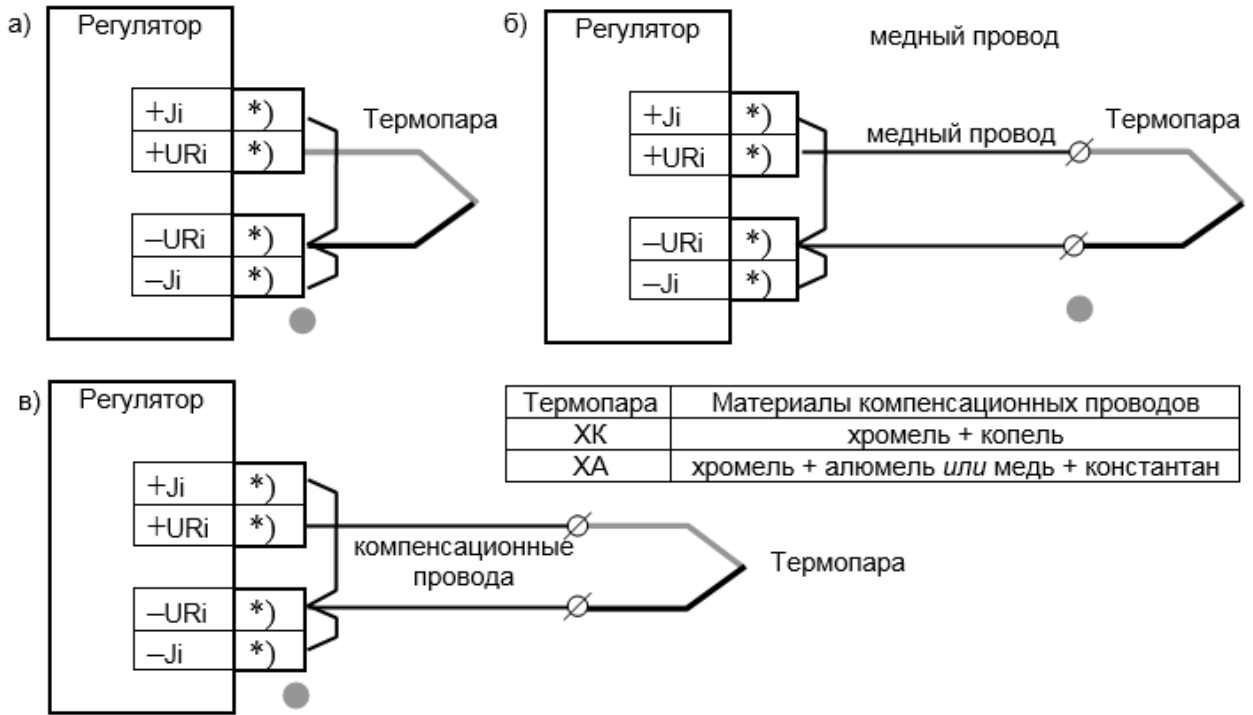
а)

Регулятор

+Ji *)
+URi *)
–URi *)
–Ji *)

Термопара

б)

Регулятор

медный провод

+Ji *)
+URi *)
–URi *)
–Ji *)

медный провод

Термопара

в)

Регулятор

+Ji *)
+URi *)
–URi *)
–Ji *)

компенсационные провода

Термопара

| Термопара | Материалы компенсационных проводов |
|---|---|
| ХК | хромель + копель |
| ХА | хромель + алюмель *или* медь + константан |